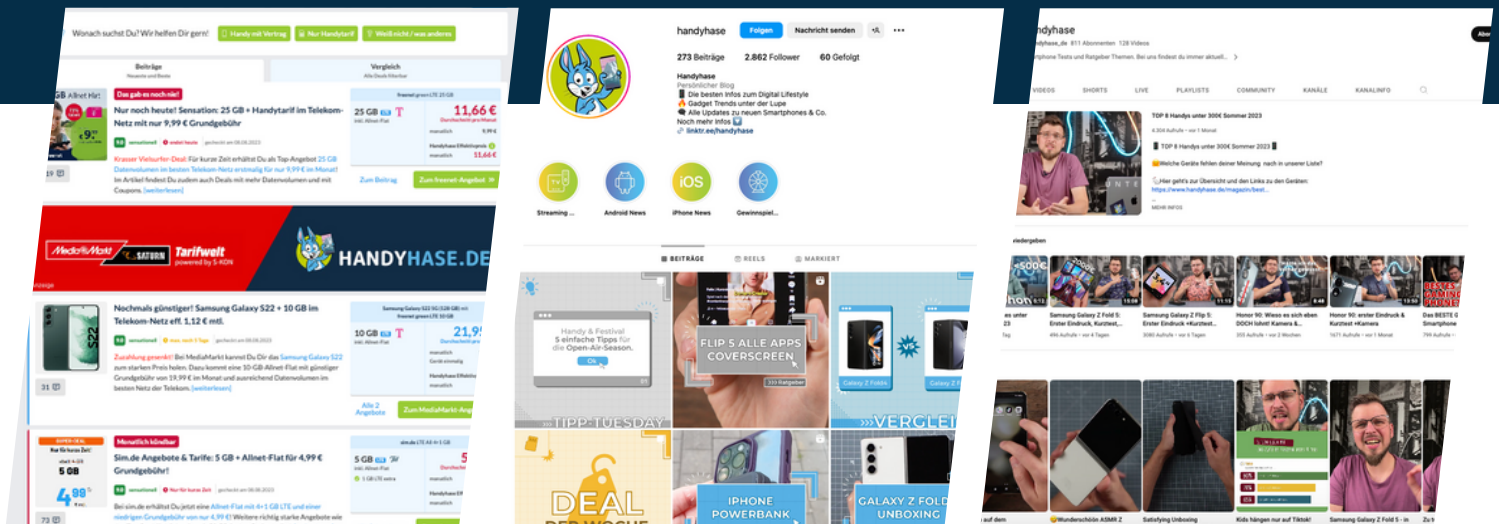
Wonach suchst Du? Wir helfen Dir gern! Handy mit Vertrag Nur Handytarif Weiß nicht / was anderes

Beiträge
Neueste und Beste

Vergleich
Alle Deals filterbar

Das gab es noch nie!

Nur noch heute! Sensation: 25 GB + Handytarif im Telekom-Netz mit nur 9,99 € Grundgebühr

9.8 sensationell endet heute gecheckt am 08.08.2023

Krasser Vielsurfer-Deal: Für kurzer Zeit erhältst Du als Top-Angebot 25 GB Datenvolumen im besten Telekom-Netz erstmalig für nur 9,99 € im Monat! Im Artikel findest Du zudem auch Deals mit mehr Datenvolumen und Coupons. [weiterlesen]

freenet green LTE 25 GB
25 GB
11,66 €
Durchschnitt pro Monat
monatlich 9,99 €
Handyhase Effektivpreis 11,66 €
Zum Beitrag
Zum freenet-Angebot »

19

MediaMarkt SATURN Tarifwelt powered by S-KON
HANDYHASE.DE
Anzeige

Nochmals günstiger! Samsung Galaxy S22 + 10 GB im Telekom-Netz eff. 1,12 € mtl.

9.0 sensationell max. noch 5 Tage gecheckt am 08.08.2023

Zusahlung gesenkt! Bei MediaMarkt kannst Du Dir das Samsung Galaxy S22 zum starken Preis holen. Dazu kommt eine 10-GB-Allnet-Flat mit günstiger Grundgebühr von 19,99 € im Monat und ausreichend Datenvolumen im besten Netz der Telekom. [weiterlesen]

Samsung Galaxy S22 5G (128 GB) mit freenet green LTE 10 GB
10 GB
21,9
Durchschnitt
monatlich
Gerät einmalig
Handyhase Effektivpreis
Alle 2 Angebote
Zum MediaMarkt-Ang

31

SUPER-DEAL
Monatlich kündbar
Sim.de Angebote & Tarife: 5 GB + Allnet-Flat für 4,99 € Grundgebühr!
9.0 sensationell Nur für kurze Zeit gecheckt am 08.08.2023
Bei sim.de erhältst Du jetzt eine Allnet-Flat mit 4+1 GB LTE und einer niedrigen Grundgebühr von nur 4,99 €! Weitere richtig starke Angebote wie

sim.de LTE All in 5 GB
5 GB
monatlich
Handyhase Effektiv

73

handyhase Folgen Nachricht senden
273 Beiträge 2.862 Follower 60 Gefolgt
Handyhase
Persönlicher Blog
Die besten Infos zum Digital Lifestyle
Gadget Trends unter der Lupe
Alle Updates zu neuen Smartphones & Co.
Noch mehr Infos
linktr.ee/handyhase

Streaming ... Android News iPhone News Gewinnspiel...

BEITRÄGE REELS MARKIERT

Handy & Festival
5 einfache Tipps für die Open-Air-Season.
Ok
TIPP-TUESDAY

FLIP 5 ALLE APPS COVERSCREEN

Galaxy Z Fold5 VS Galaxy Z F
VERGLEI

DEAL DER WOCHE

IPHONE POWERBANK

GALAXY Z FOLD UNBOXING

handyhase
@handyhase_de 811 Abonnenten 128 Videos
...rtphone Tests und Ratgeber Themen. Bei uns findest du immer aktuell...

VIDEOS SHORTS LIVE PLAYLISTS COMMUNITY KANÄLE KANALINFO

TOP 8 Handys unter 300€ Sommer 2023
TOP 8 Handys unter 300€ Sommer 2023
Welche Geräte fehlen deiner Meinung nach in unserer Liste?
Hier geht's zur Übersicht und den Links zu den Geräten:
https://www.handyhase.de/magazin/best...
MEHR INFOS

...iedergegeben

Samsung Galaxy Z Fold 5: Erster Eindruck, Kurztest,...
494 Aufrufe • vor 4 Tagen

Samsung Galaxy Z Flip 5: Erster Eindruck +Kurztest...
3080 Aufrufe • vor 6 Tagen

Honor 90: Wieso es sich eben DOCH lohnt! Kamera &...
205 Aufrufe • vor 2 Wochen

Honor 90: erster Eindruck & Kurztest +Kamera
1671 Aufrufe • vor 1 Monat

Das BESTE G Smartphone

...auf dem
Wunderschön ASMR Z
Satisfying Unboxing
Kids hängen nur auf Tiktok!
Samsung Galaxy Z Fold 5 - in